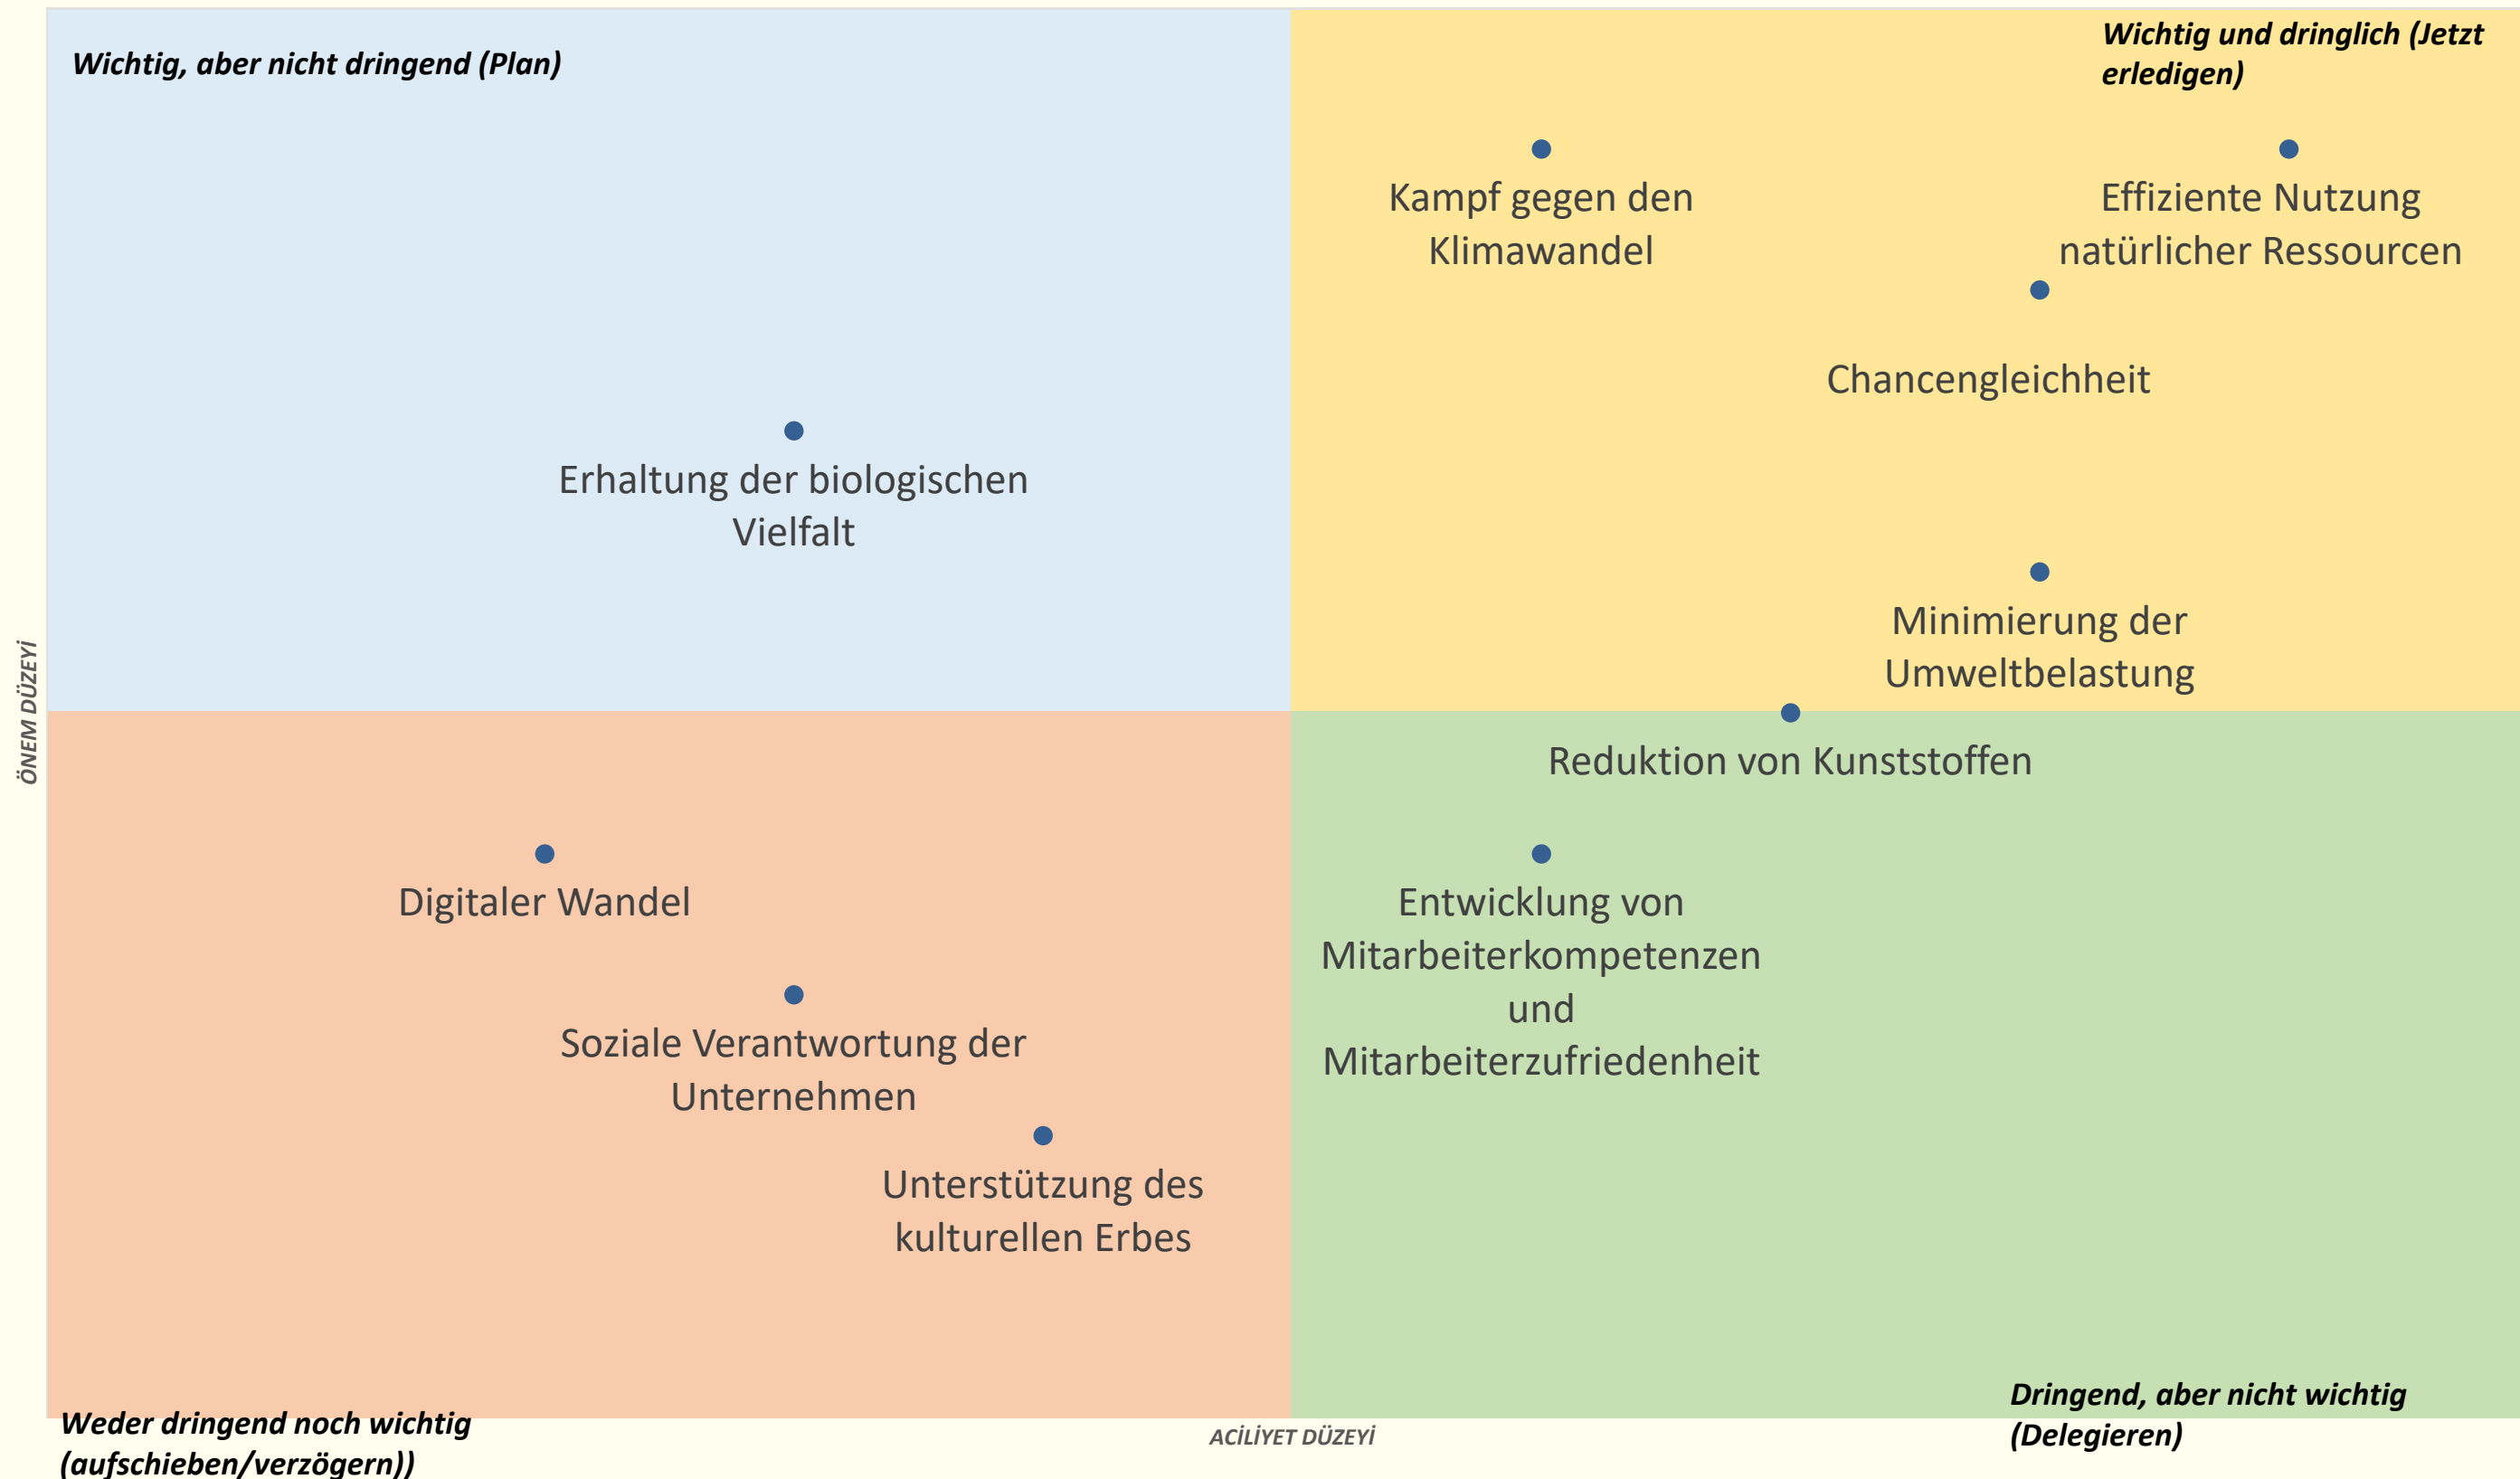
Wichtig, aber nicht dringend (Plan)

Wichtig und dringlich (Jetzt erledigen)

Kampf gegen den Klimawandel

Effiziente Nutzung natürlicher Ressourcen

Chancengleichheit

Erhaltung der biologischen Vielfalt

Minimierung der Umweltbelastung

ÖNEM DÜZEYİ

Reduktion von Kunststoffen

Digitaler Wandel

Entwicklung von Mitarbeiterkompetenzen und Mitarbeiterzufriedenheit

Soziale Verantwortung der Unternehmen

Unterstützung des kulturellen Erbes

Dringend, aber nicht wichtig (Delegieren)

Weder dringend noch wichtig (aufschieben/verzögern))

ACİLİYET DÜZEYİ